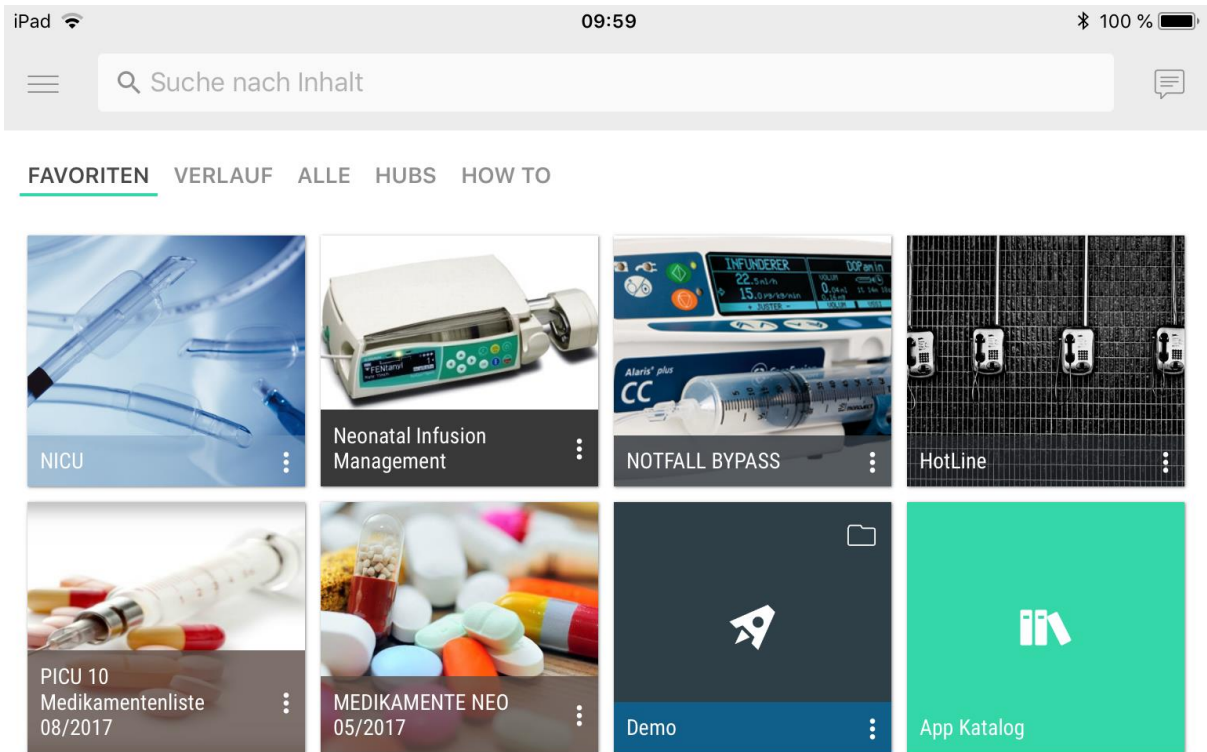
iPad 09:59 100 %

Suche nach Inhalt

FAVORITEN VERLAUF ALLE HUBS HOW TO

NICU

FENtanyl

Neonatal Infusion Management

INFUNDERER 22.5 ml/h 15.0 DOPamin

Alaris plus CC

NOTFALL BYPASS

HotLine

PICU 10 Medikamentenliste 08/2017

MEDIKAMENTE NEO 05/2017

Demo

App Katalog